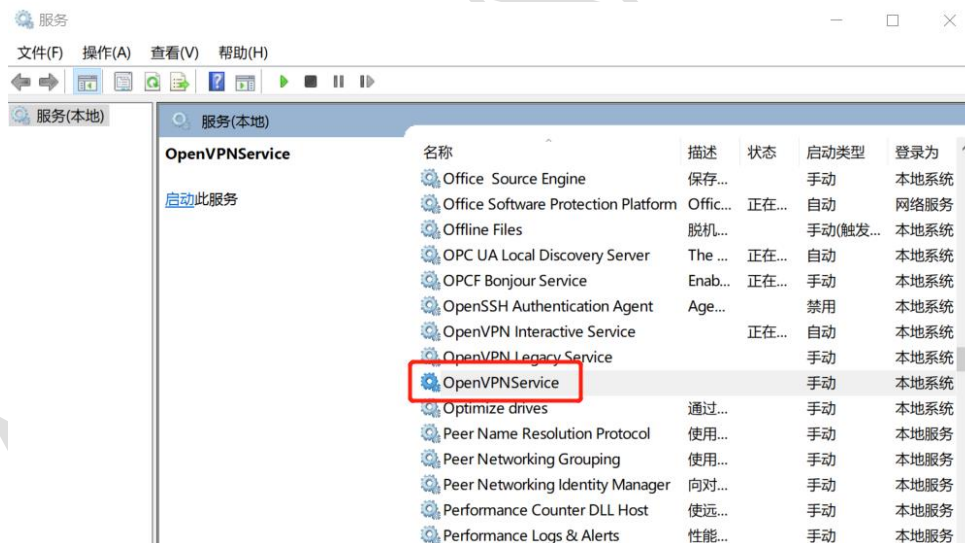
服务

文件(F) 操作(A) 查看(V) 帮助(H)

服务(本地)

服务(本地)

OpenVPNService

启动此服务

| 名称 | 描述 | 状态 | 启动类型 | 登录为 |
|---|---|---|---|---|
| Office Source Engine | 保存... | | 手动 | 本地系统 |
| Office Software Protection Platform | Offic... | 正在... | 自动 | 网络服务 |
| Offline Files | 脱机... | | 手动(触发... | 本地系统 |
| OPC UA Local Discovery Server | The ... | 正在... | 自动 | 本地系统 |
| OPCF Bonjour Service | Enab... | 正在... | 手动 | 本地系统 |
| OpenSSH Authentication Agent | Age... | | 禁用 | 本地系统 |
| OpenVPN Interactive Service | | 正在... | 自动 | 本地系统 |
| OpenVPN Legacy Service | | | 手动 | 本地系统 |
| OpenVPNService | | | 手动 | 本地系统 |
| Optimize drives | 通过... | | 手动 | 本地系统 |
| Peer Name Resolution Protocol | 使用... | | 手动 | 本地服务 |
| Peer Networking Grouping | 使用... | | 手动 | 本地服务 |
| Peer Networking Identity Manager | 向对... | | 手动 | 本地服务 |
| Performance Counter DLL Host | 使远... | | 手动 | 本地服务 |
| Performance Logs & Alerts | 性能... | | 手动 | 本地服务 |